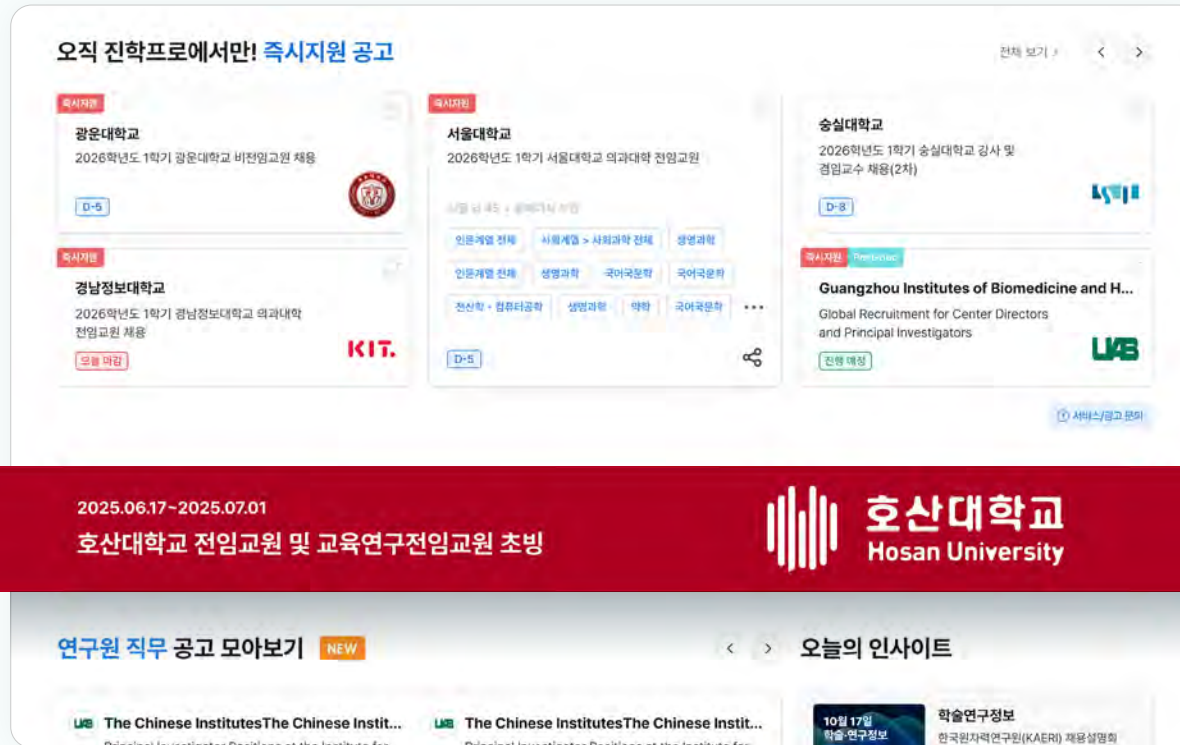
오직 진학프로에서만! 즉시지원 공고

전체 보기 ›

즉시지원
광운대학교
2026학년도 1학기 광운대학교 비전임교원 채용
D-5

즉시지원
서울대학교
2026학년도 1학기 서울대학교 의과대학 전임교원
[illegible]
인문계열 전체
사회계열 > 사회과학 전체
생명과학
인문계열 전체
생명과학
국어국문학
국어국문학
전산학 · 컴퓨터공학
생명과학
약학
국어국문학
...
D-5

숭실대학교
2026학년도 1학기 숭실대학교 강사 및 겸임교수 채용(2차)
D-8

즉시지원
경남정보대학교
2026학년도 1학기 경남정보대학교 의과대학 전임교원 채용
모집 마감
KIT.

즉시지원
Guangzhou Institutes of Biomedicine and H...
Global Recruitment for Center Directors and Principal Investigators
진행 예정
UAB

서비스/광고 문의

2025.06.17~2025.07.01
호산대학교 전임교원 및 교육연구전임교원 초빙
호산대학교
Hosan University

연구원 직무 공고 모아보기 NEW

오늘의 인사이트

The Chinese InstitutesThe Chinese Instit...
The Chinese InstitutesThe Chinese Instit...

10월 17일
학술·연구정보
학술연구정보
한국원자력연구원(KAERI) 채용설명회